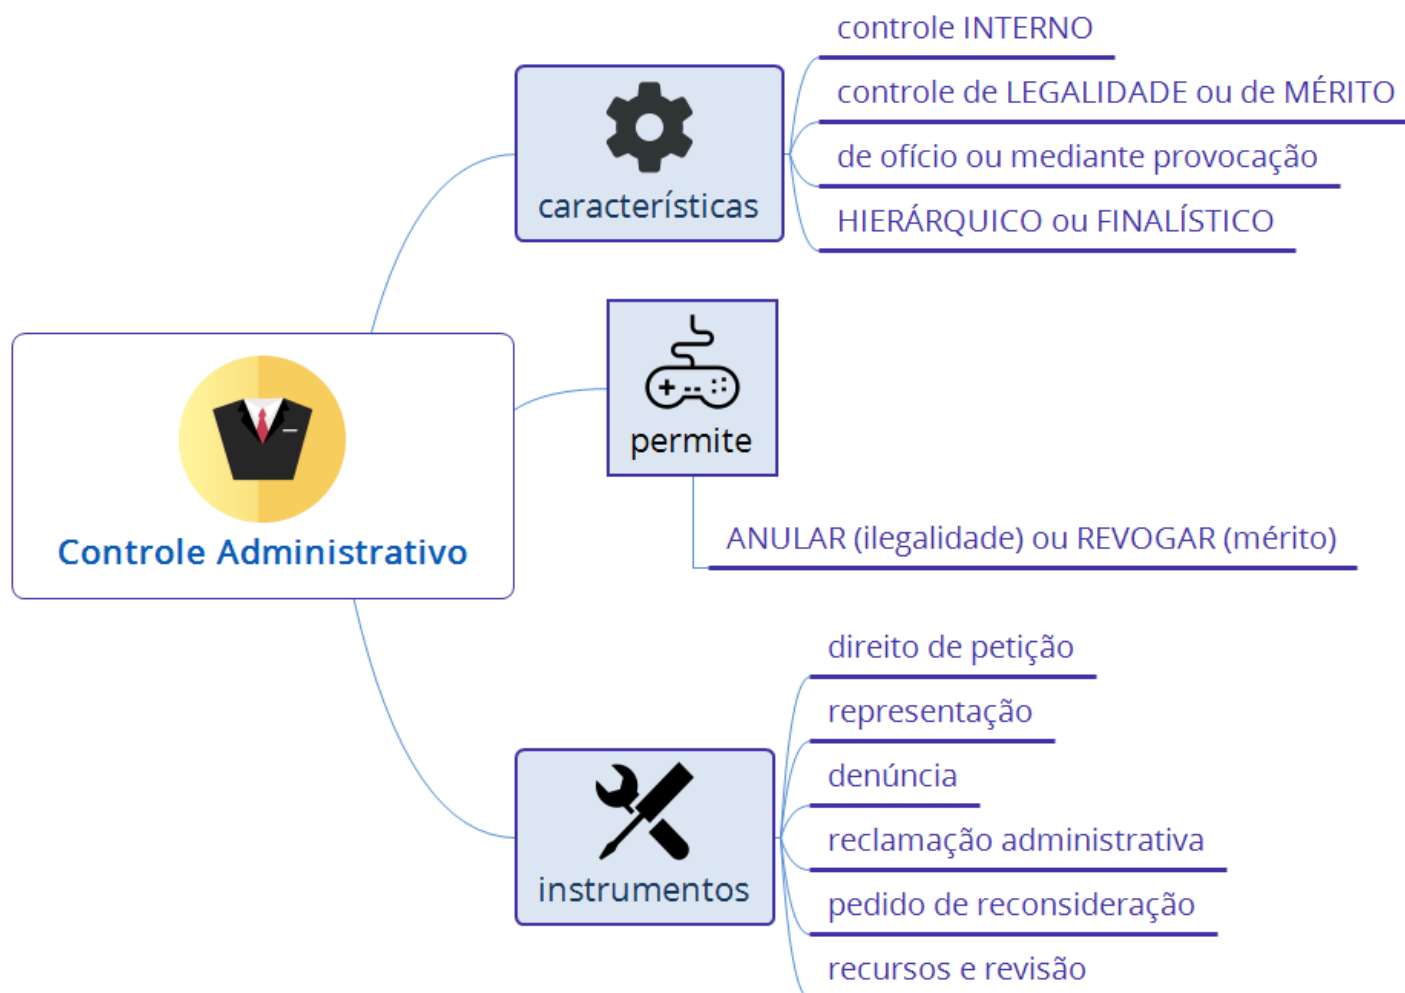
Controle Administrativo

características

controle INTERNO

controle de LEGALIDADE ou de MÉRITO

de ofício ou mediante provocação

HIERÁRQUICO ou FINALÍSTICO

permite

ANULAR (ilegalidade) ou REVOGAR (mérito)

instrumentos

direito de petição

representação

denúncia

reclamação administrativa

pedido de reconsideração

recursos e revisão